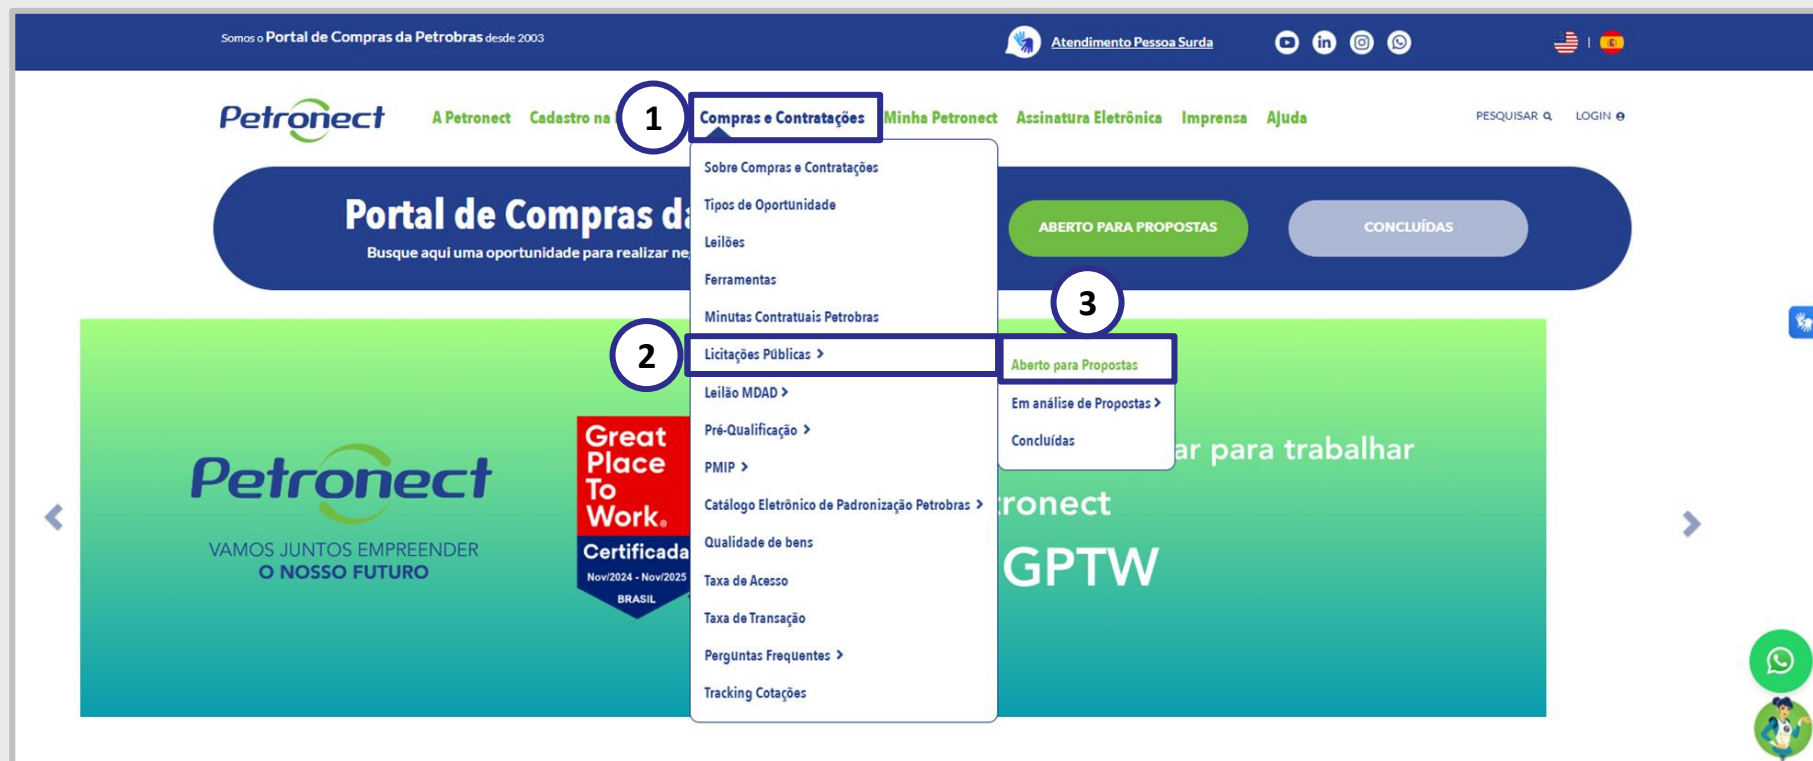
Somos o Portal de Compras da Petrobras desde 2003

Atendimento Pessoa Surda

Petronect

A Petronect Cadastro na 1 Compras e Contratações Minha Petronect Assinatura Eletrônica Imprensa Ajuda

PESQUISAR LOGIN

Sobre Compras e Contratações
Tipos de Oportunidade
Leilões
Ferramentas
Minutas Contratuais Petrobras
2 Licitações Públicas >
Leilão MDAD >
Pré-Qualificação >
PMIP >
Catálogo Eletrônico de Padronização Petrobras >
Qualidade de bens
Taxa de Acesso
Taxa de Transação
Perguntas Frequentes >
Tracking Cotações

3
Aberto para Propostas
Em análise de Propostas >
Concluídas

Portal de Compras d
Busque aqui uma oportunidade para realizar ne

ABERTO PARA PROPOSTAS
CONCLUÍDAS

Petronect
VAMOS JUNTOS EMPREENDER
O NOSSO FUTURO

Great Place To Work.
Certificada
Nov/2024 - Nov/2025
BRASIL

ar para trabalhar
ronect
GPTW